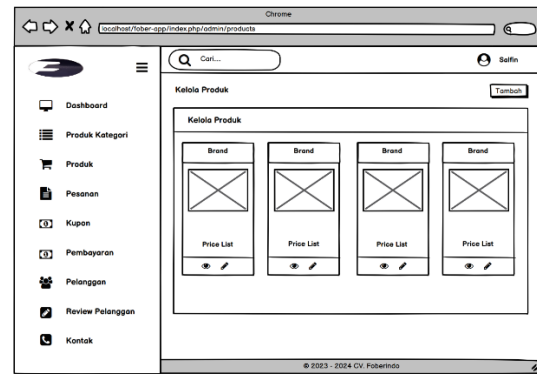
Chrome

localhost/fober-app/index.php/admin/products

Cari....

Saifin

Dashboard

Produk Kategori

Produk

Pesanan

Kupon

Pembayaran

Pelanggan

Review Pelanggan

Kontak

Kelola Produk

Tambah

Kelola Produk

Brand

Price List

Brand

Price List

Brand

Price List

Brand

Price List

© 2023 - 2024 CV. Foberindo